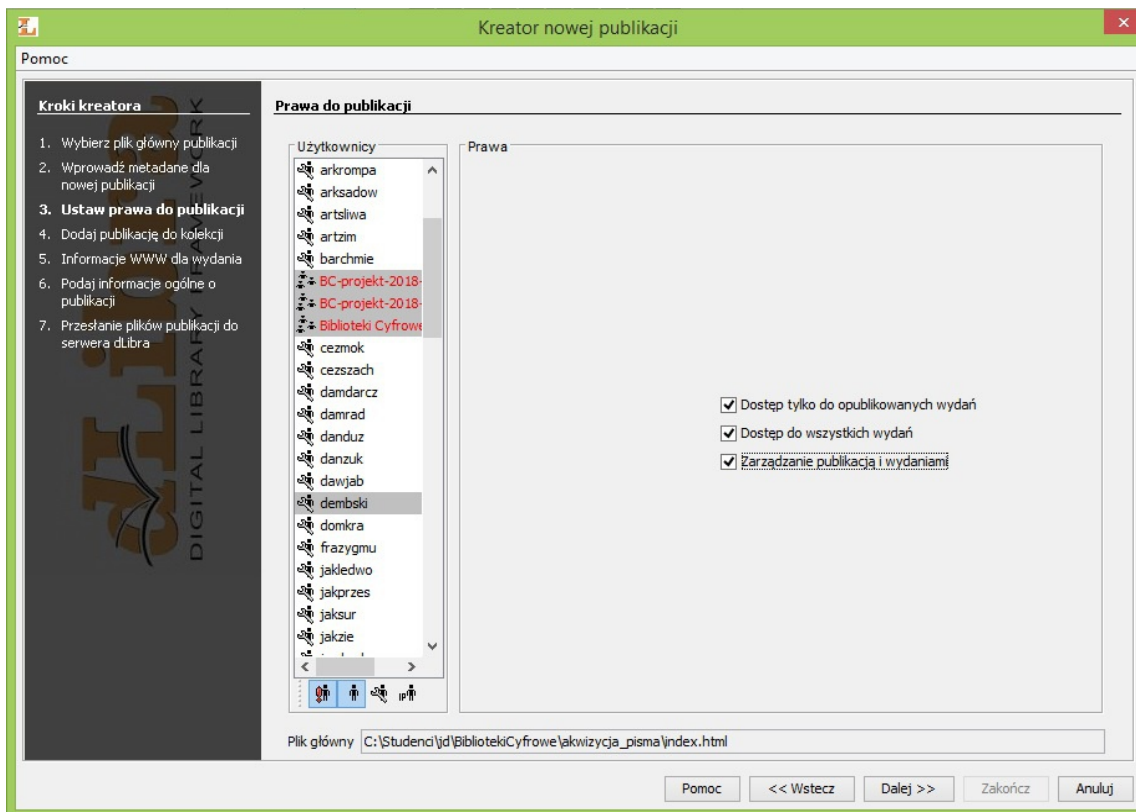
Kreator nowej publikacji

Pomoc

Kroki kreatora

1. Wybierz plik główny publikacji
2. Wprowadź metadane dla nowej publikacji
3. Ustaw prawa do publikacji
4. Dodaj publikację do kolekcji
5. Informacje WWW dla wydania
6. Podaj informacje ogólne o publikacji
7. Przesłanie plików publikacji do serwera dLibra

DIGITAL LIBRARY FRAMEWORK

Prawa do publikacji

Użytkownicy

arkrompa
arksadow
artsliwa
artzim
barchmie
BC-projekt-2018-
BC-projekt-2018-
Biblioteki Cyfrowe
cezmok
cezszach
damdarcz
damrad
danduz
danzuk
dawjab
dembski
domkra
frazygmu
jakledwo
jakprzes
jaksur
jakzie

Prawa

Dostęp tylko do opublikowanych wydań
Dostęp do wszystkich wydań
Zarządzanie publikacją i wydaniami

Plik główny C:\Studenci\jd\BibliotekiCyfrowe\akwizycja_pisma\index.html

Pomoc
<< Wstecz
Dalej >>
Zakończ
Anuluj